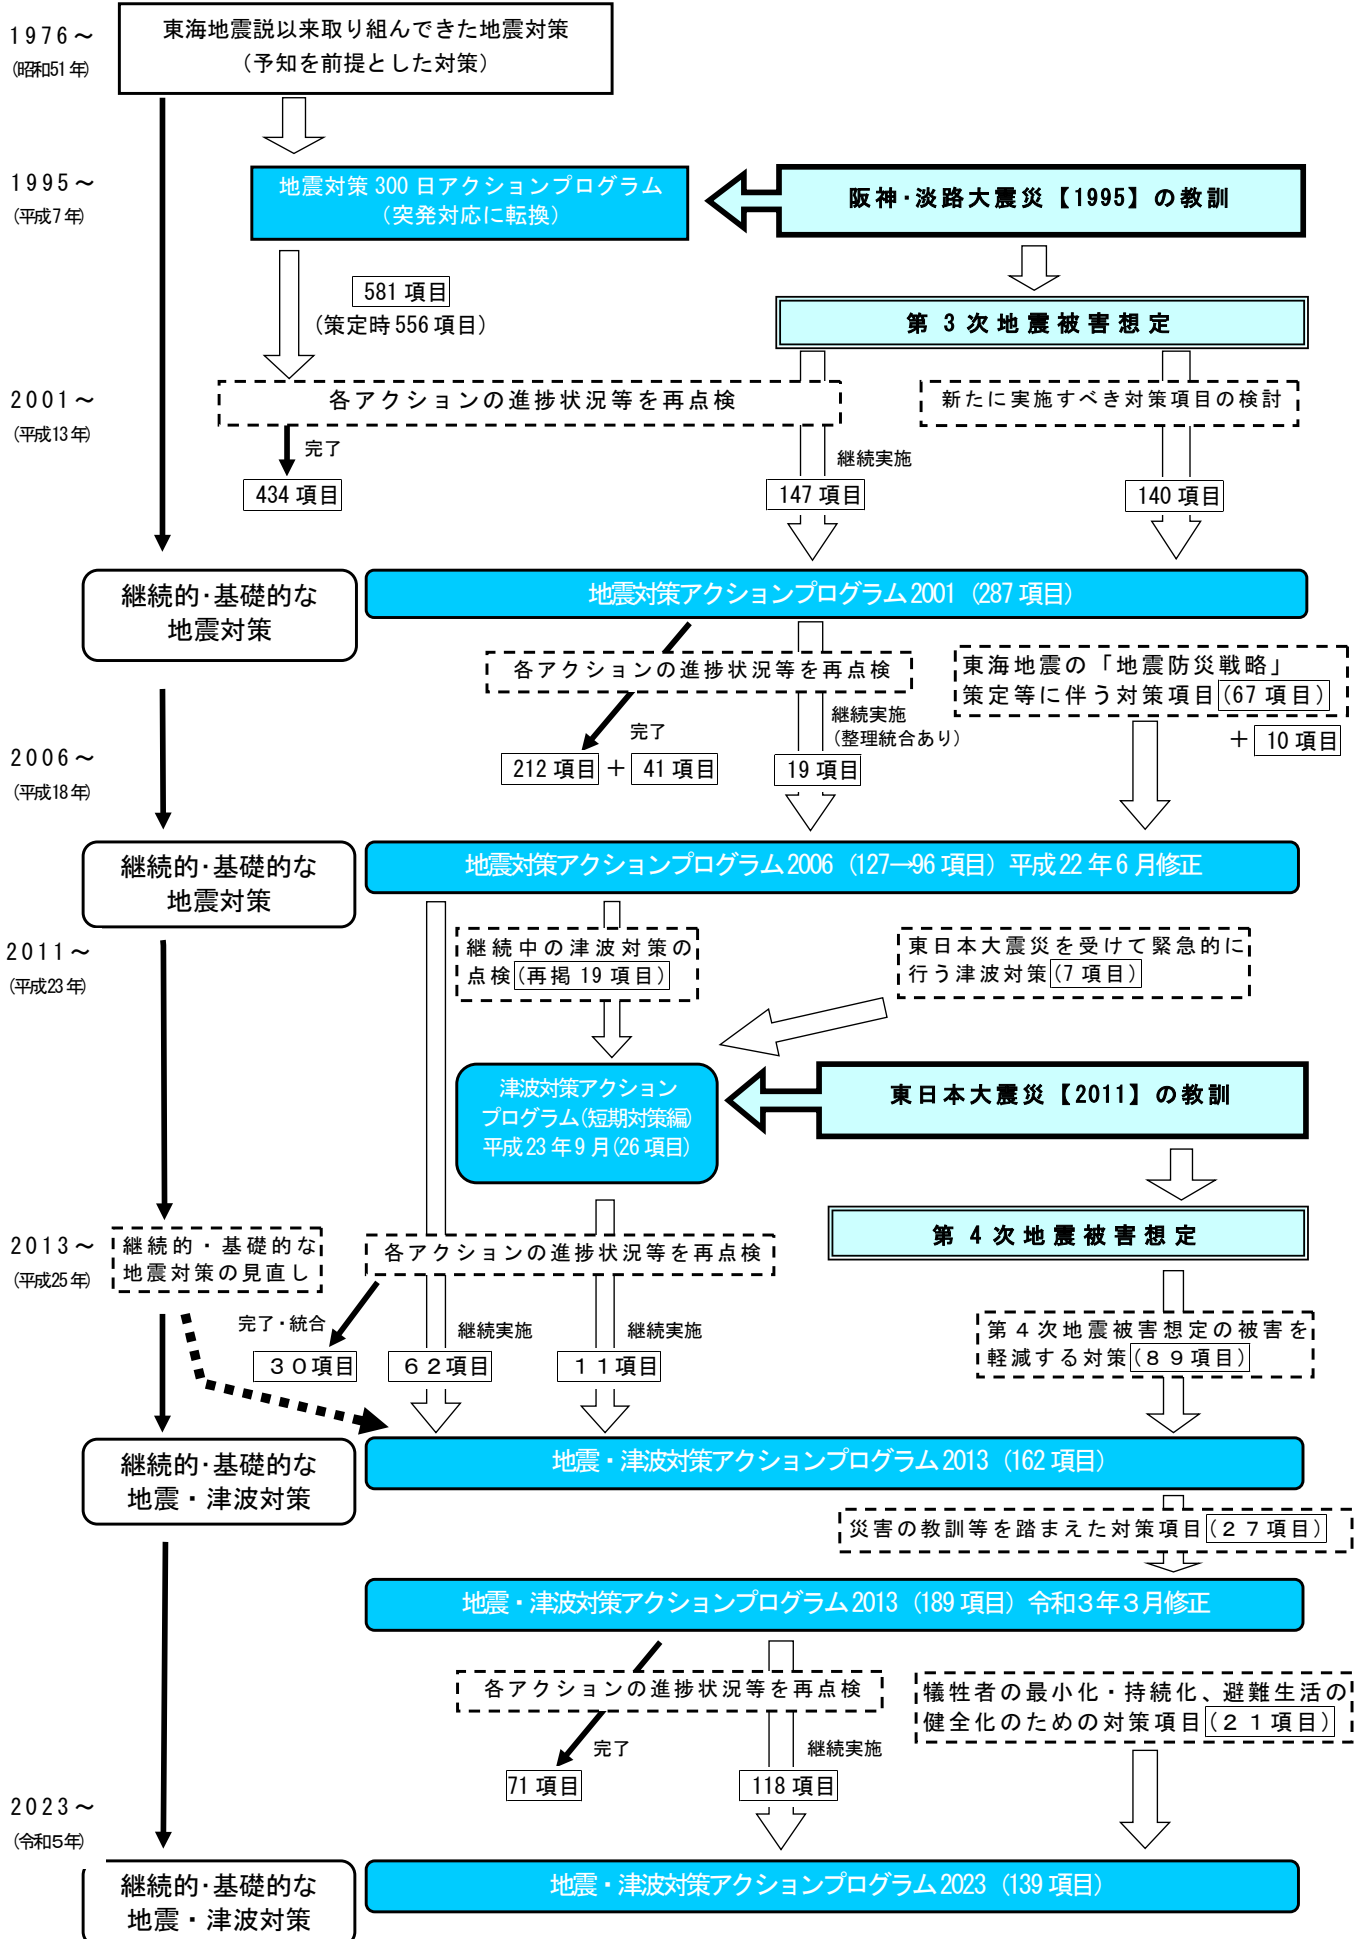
1976～
(昭和51年)

東海地震説以来取り組んできた地震対策
（予知を前提とした対策）

1995～
(平成7年)

地震対策300日アクションプログラム
（突発対応に転換）

阪神・淡路大震災【1995】の教訓

581項目
（策定時556項目）

第3次地震被害想定

2001～
(平成13年)

各アクションの進捗状況等を再点検

新たに実施すべき対策項目の検討

完了

434項目

継続実施

147項目

140項目

継続的・基礎的な地震対策

地震対策アクションプログラム2001（287項目）

各アクションの進捗状況等を再点検

東海地震の「地震防災戦略」策定等に伴う対策項目（67項目）

完了

継続実施
（整理統合あり）

2006～
(平成18年)

212項目 ＋ 41項目

19項目

＋ 10項目

継続的・基礎的な地震対策

地震対策アクションプログラム2006（127→96項目）平成22年6月修正

2011～
(平成23年)

継続中の津波対策の点検（再掲19項目）

東日本大震災を受けて緊急的に行う津波対策（7項目）

津波対策アクションプログラム(短期対策編)平成23年9月(26項目)

東日本大震災【2011】の教訓

第4次地震被害想定

2013～
(平成25年)

継続的・基礎的な地震対策の見直し

各アクションの進捗状況等を再点検

完了・統合

継続実施

継続実施

第4次地震被害想定の被害を軽減する対策（89項目）

３０項目

６２項目

１１項目

継続的・基礎的な地震・津波対策

地震・津波対策アクションプログラム2013（162項目）

災害の教訓等を踏まえた対策項目（２７項目）

地震・津波対策アクションプログラム2013（189項目）令和3年3月修正

各アクションの進捗状況等を再点検

犠牲者の最小化・持続化、避難生活の健全化のための対策項目（２１項目）

完了

継続実施

71項目

118項目

2023～
(令和5年)

継続的・基礎的な地震・津波対策

地震・津波対策アクションプログラム2023（139項目）